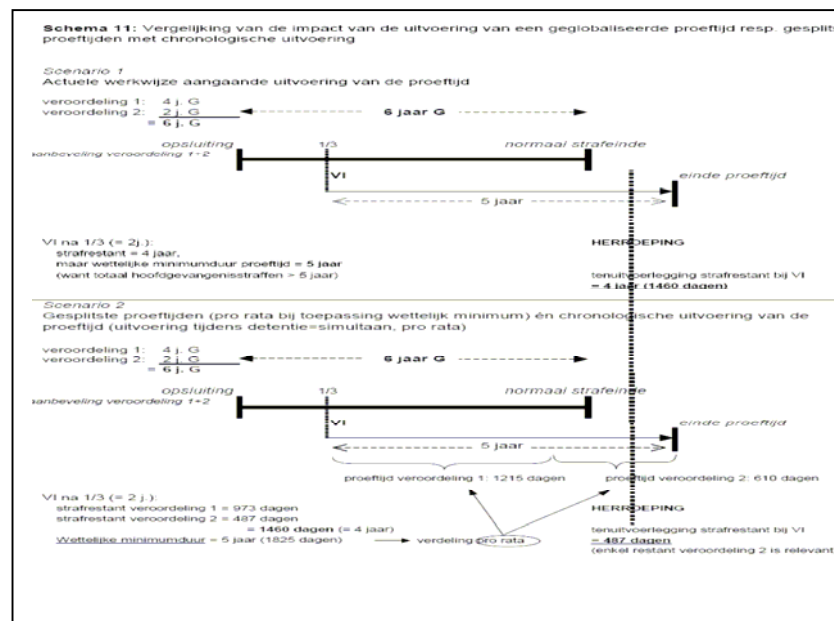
**Schema 11:** Vergelijking van de impact van de uitvoering van een geglobaliseerde proeftijd resp. gesplit proeftijden met chronologische uitvoering

*Scenario 1*
Actuele werkwijze aangaande uitvoering van de proeftijd

veroordeling 1: 4 j. G
veroordeling 2: 2 j. G
= 6 j. G

**6 jaar G**

*opsluiting*
anbeveling veroordeling 1+2

1/3

*normaal strafeinde*

VI

*einde proeftijd*

5 jaar

VI na 1/3 (= 2j.):
strafrestant = 4 jaar,
maar wettelijke minimumduur proeftijd = **5 jaar**
(want totaal hoofdgevangenisstraffen > 5 jaar)

**HERROEPING**

tenuitvoerlegging strafrestant bij VI
**= 4 jaar (1460 dagen)**

*Scenario 2*
Gesplitste proeftijden (pro rata bij toepassing wettelijk minimum) én chronologische uitvoering van de proeftijd (uitvoering tijdens detentie=simultaan, pro rata)

veroordeling 1: 4 j. G
veroordeling 2: 2 j. G
= 6 j. G

**6 jaar G**

*opsluiting*
anbeveling veroordeling 1+2

1/3

*normaal strafeinde*

VI

*einde proeftijd*

5 jaar

proeftijd veroordeling 1: 1215 dagen

proeftijd veroordeling 2: 610 dagen

VI na 1/3 (= 2 j.):
strafrestant veroordeling 1 = 973 dagen
strafrestant veroordeling 2 = 487 dagen
= **1460 dagen** (= 4 jaar)
Wettelijke minimumduur = 5 jaar (1825 dagen) → verdeling pro rata

**HERROEPING**

tenuitvoerlegging strafrestant bij VI
**= 487 dagen**
(enkel restant veroordeling 2 is relevant